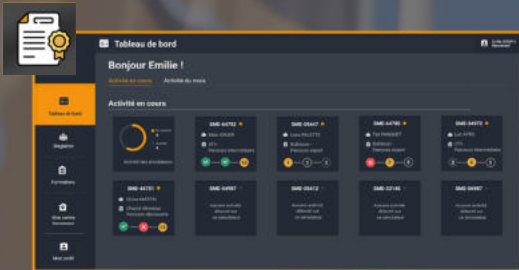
Tableau de bord

Bonjour Emilie !

Activité en cours

Activité du mois

Activité en cours

Tableau de bord

Stagiaires

Formations

Mon profil

Activité des simulateurs

SIME-64702

SIME-05647

SIME-64705

SIME-04972

SIME-64701

SIME-64987

SIME-05412

SIME-32148

SIME-06987